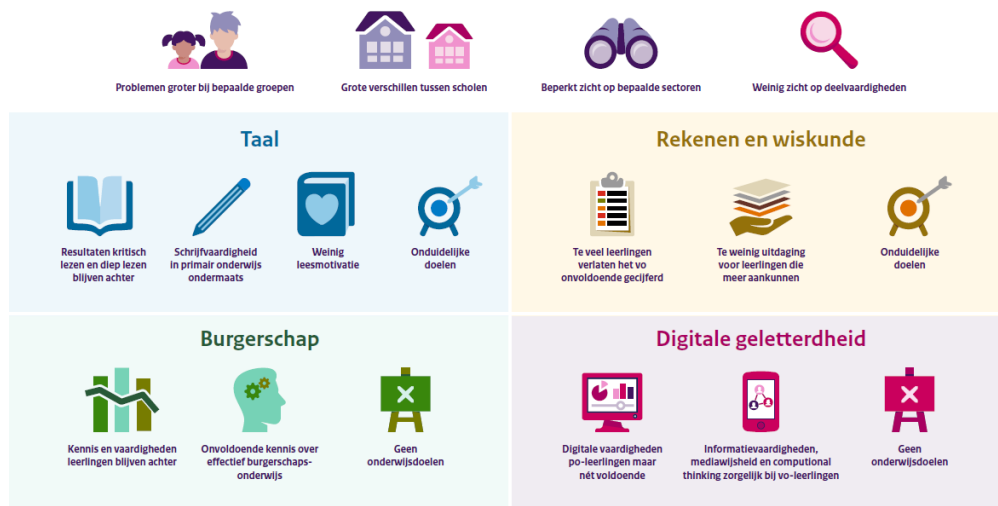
Problemen groter bij bepaalde groepen

Grote verschillen tussen scholen

Beperkt zicht op bepaalde sectoren

Weinig zicht op deelvaardigheden

Taal

Resultaten kritisch lezen en diep lezen blijven achter

Schrijfvaardigheid in primair onderwijs ondermaats

Weinig leesmotivatie

Onduidelijke doelen

Rekenen en wiskunde

Te veel leerlingen verlaten het vo onvoldoende gecijferd

Te weinig uitdaging voor leerlingen die meer aankunnen

Onduidelijke doelen

Burgerschap

Kennis en vaardigheden leerlingen blijven achter

Onvoldoende kennis over effectief burgerschapsonderwijs

Geen onderwijsdoelen

Digitale geletterdheid

Digitale vaardigheden po-leerlingen maar nét voldoende

Informatievaardigheden, mediawijsheid en computional thinking zorgelijk bij vo-leerlingen

Geen onderwijsdoelen